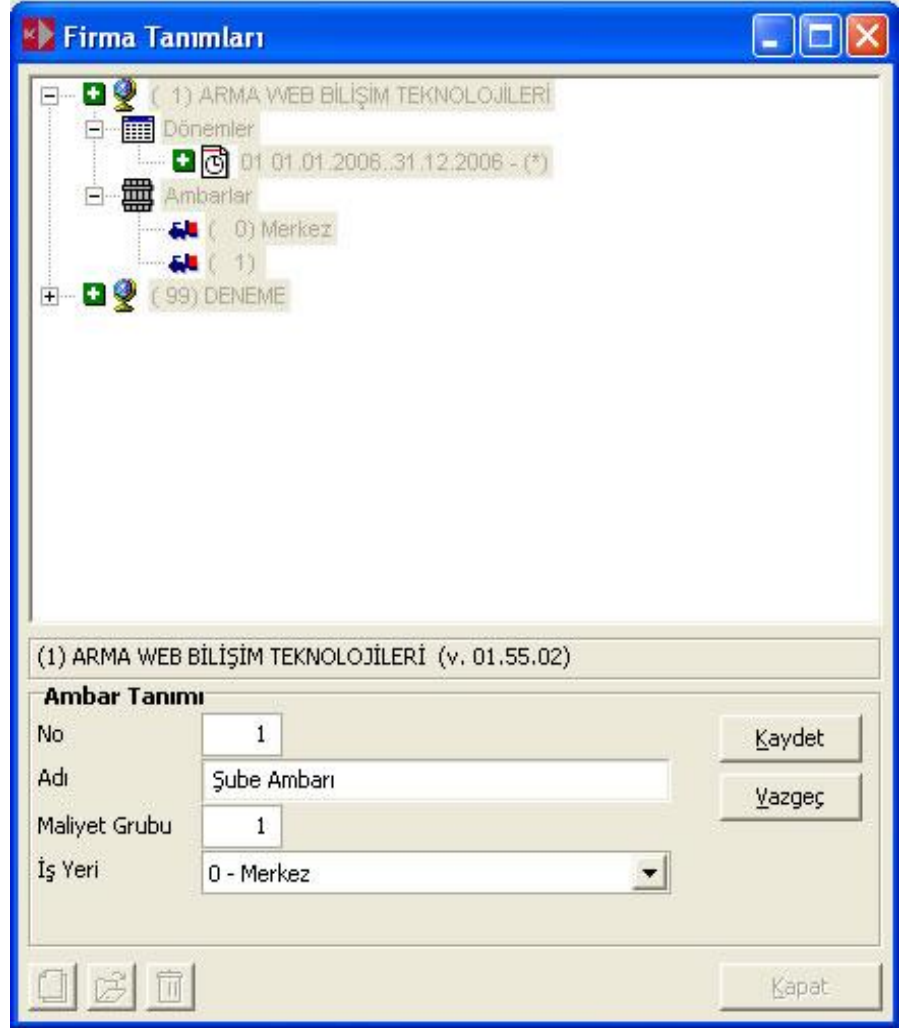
Firma Tanımları

( 1) ARMA WEB BİLİŞİM TEKNOLOJİLERİ
Dönemler
01 01.01.2006..31.12.2006 - (*)
Ambarlar
( 0) Merkez
( 1)
( 99) DENEME

(1) ARMA WEB BİLİŞİM TEKNOLOJİLERİ (v. 01.55.02)

Ambar Tanımı
No 1
Adı Şube Ambarı
Maliyet Grubu 1
İş Yeri 0 - Merkez

Kaydet
Vazgeç
Kapat